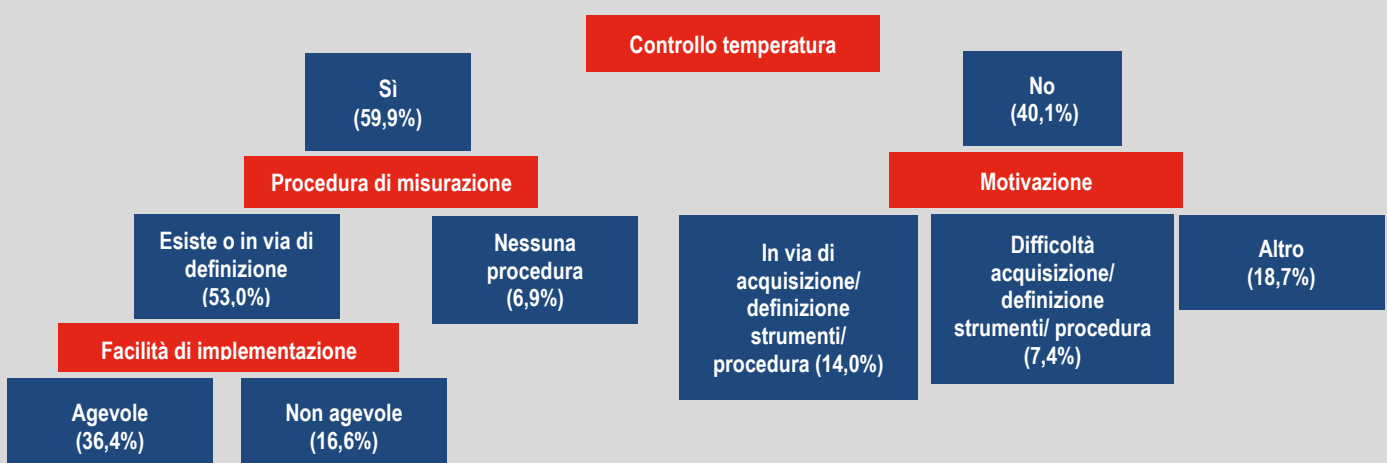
Controllo temperatura

Sì
(59,9%)

Procedura di misurazione

Esiste o in via di definizione
(53,0%)

Facilità di implementazione

Agevole
(36,4%)

Non agevole
(16,6%)

Nessuna procedura
(6,9%)

No
(40,1%)

Motivazione

In via di acquisizione/ definizione strumenti/ procedura (14,0%)

Difficoltà acquisizione/ definizione strumenti/ procedura
(7,4%)

Altro
(18,7%)